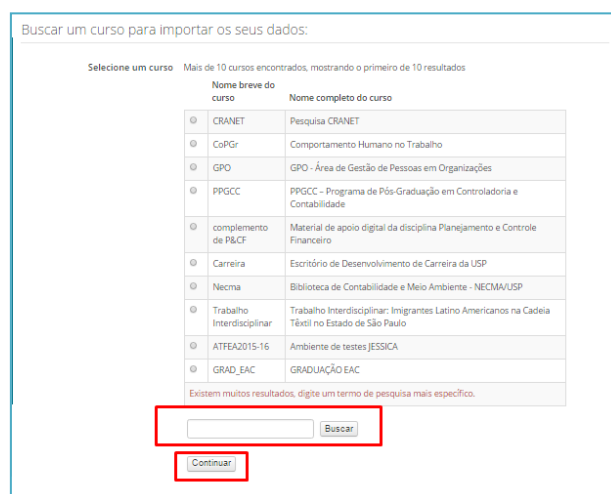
Buscar um curso para importar os seus dados:

Selecione um curso Mais de 10 cursos encontrados, mostrando o primeiro de 10 resultados

| | Nome breve do curso | Nome completo do curso |
|---|---|---|
| | CRANET | Pesquisa CRANET |
| | CoPGr | Comportamento Humano no Trabalho |
| | GPO | GPO - Área de Gestão de Pessoas em Organizações |
| | PPGCC | PPGCC – Programa de Pós-Graduação em Controladoria e Contabilidade |
| | complemento de P&CF | Material de apoio digital da disciplina Planejamento e Controle Financeiro |
| | Carreira | Escritório de Desenvolvimento de Carreira da USP |
| | Necma | Biblioteca de Contabilidade e Meio Ambiente - NECMA/USP |
| | Trabalho Interdisciplinar | Trabalho Interdisciplinar: Imigrantes Latino Americanos na Cadeia Têxtil no Estado de São Paulo |
| | ATFEA2015-16 | Ambiente de testes JESSICA |
| | GRAD_EAC | GRADUAÇÃO EAC |

Existem muitos resultados, digite um termo de pesquisa mais específico.

Buscar

Continuar